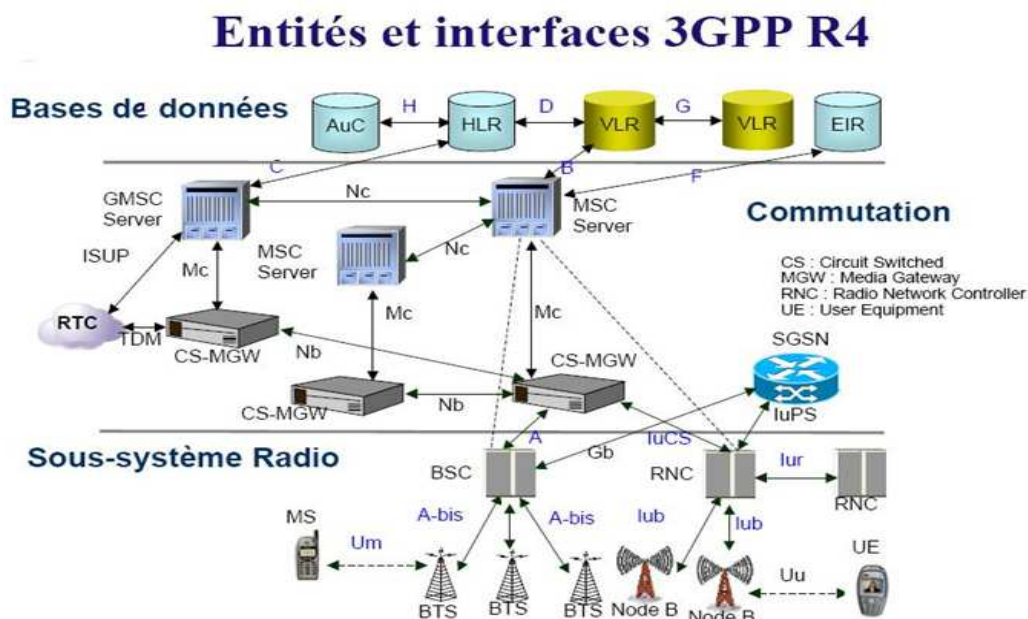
Entités et interfaces 3GPP R4

Bases de données

AuC
H
HLR
D
VLR
G
VLR
EIR

C
B
F

GMSC Server
Nc
MSC Server

Commutation

ISUP
Mc
MSC Server
Nc

CS : Circuit Switched
MGW : Media Gateway
RNC : Radio Network Controller
UE : User Equipment

RTC
TDM
CS-MGW
Nb
Mc
Mc
CS-MGW
SGSN
CS-MGW
Nb
IuPS

Sous-système Radio

A
IuCS
BSC
Gb
RNC
Iur
RNC

MS
A-bis
A-bis
Iub
Iub
UE
Um
Uu
BTS
BTS
BTS
Node B
Node B